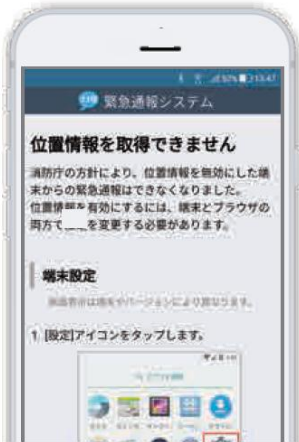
50% 13:47

緊急通報システム

位置情報を取得できません

消防庁の方針により、位置情報を無効にした端末からの緊急通報はできなくなりました。
位置情報を有効にするには、端末とブラウザの両方で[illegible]を変更する必要があります。

端末設定

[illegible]

1 [設定]アイコンをタップします。